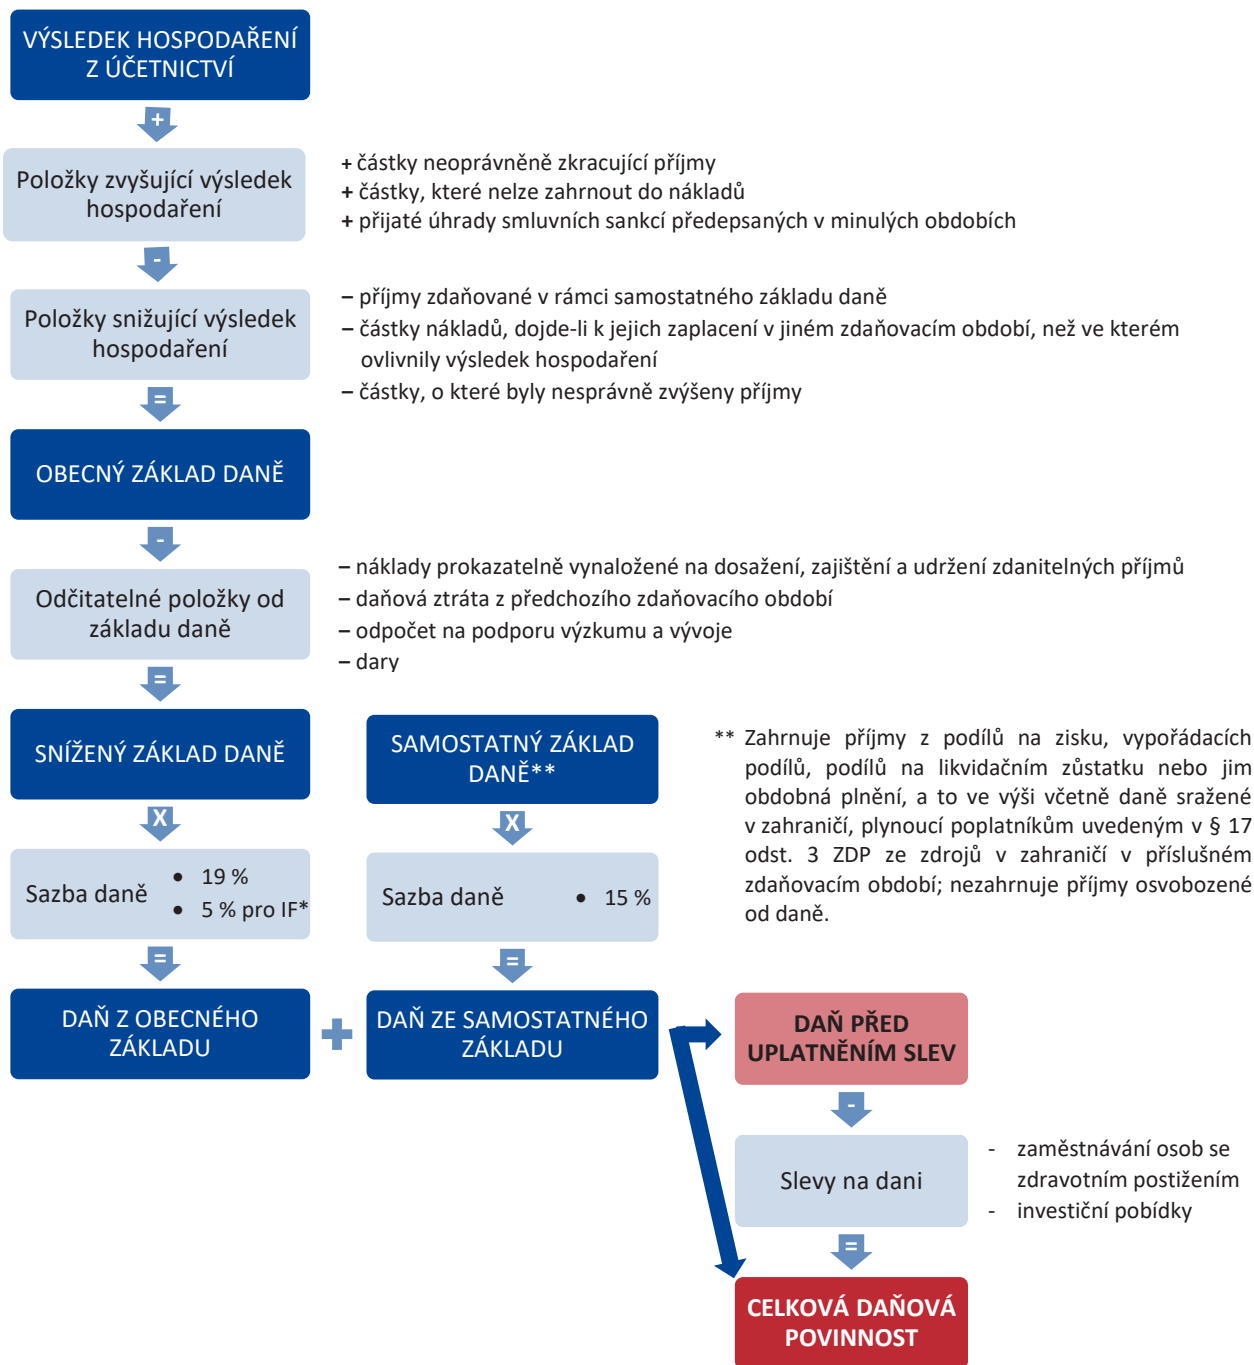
VÝSLEDEK HOSPODAŘENÍ Z ÚČETNICTVÍ

+

Položky zvyšující výsledek hospodaření

+ částky neoprávněně zkracující příjmy
+ částky, které nelze zahrnout do nákladů
+ přijaté úhrady smluvních sankcí předepsaných v minulých obdobích

-

Položky snižující výsledek hospodaření

– příjmy zdaňované v rámci samostatného základu daně
– částky nákladů, dojde-li k jejich zaplacení v jiném zdaňovacím období, než ve kterém ovlivnily výsledek hospodaření
– částky, o které byly nesprávně zvýšeny příjmy

=

OBECNÝ ZÁKLAD DANĚ

-

Odčitatelné položky od základu daně

– náklady prokazatelně vynaložené na dosažení, zajištění a udržení zdanitelných příjmů
– daňová ztráta z předchozího zdaňovacího období
– odpočet na podporu výzkumu a vývoje
– dary

=

SNÍŽENÝ ZÁKLAD DANĚ

X

Sazba daně
• 19 %
• 5 % pro IF*

=

DAŇ Z OBECNÉHO ZÁKLADU

SAMOSTATNÝ ZÁKLAD DANĚ**

X

Sazba daně
• 15 %

=

DAŇ ZE SAMOSTATNÉHO ZÁKLADU

** Zahrnuje příjmy z podílů na zisku, vypořádacích podílů, podílů na likvidačním zůstatku nebo jim obdobná plnění, a to ve výši včetně daně sražené v zahraničí, plynoucí poplatníkům uvedeným v § 17 odst. 3 ZDP ze zdrojů v zahraničí v příslušném zdaňovacím období; nezahrnuje příjmy osvobozené od daně.

DAŇ PŘED UPLATNĚNÍM SLEV

-

Slevy na dani

- zaměstnávání osob se zdravotním postižením
- investiční pobídky

=

CELKOVÁ DAŇOVÁ POVINNOST